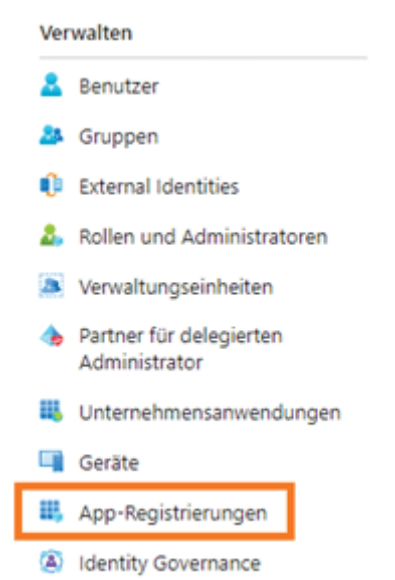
Verwalten

Benutzer

Gruppen

External Identities

Rollen und Administratoren

Verwaltungseinheiten

Partner für delegierten Administrator

Unternehmensanwendungen

Geräte

App-Registrierungen

Identity Governance